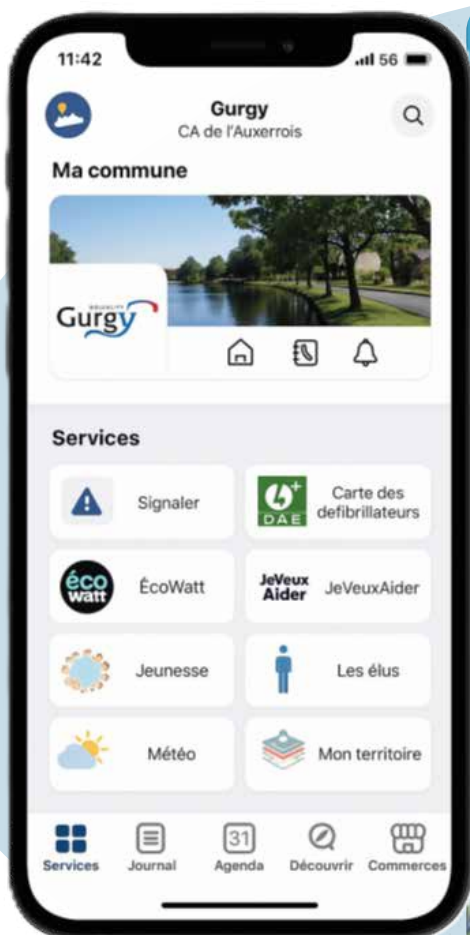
11:42

56

Gurgy
CA de l'Auxerrois

Ma commune

Gurgy

Services

Signaler

DAE

Carte des defibrillateurs

éco watt

ÉcoWatt

JeVeux Aider

JeVeuxAider

Jeunesse

Les élus

Météo

Mon territoire

Services

Journal

31

Agenda

Découvrir

Commerces